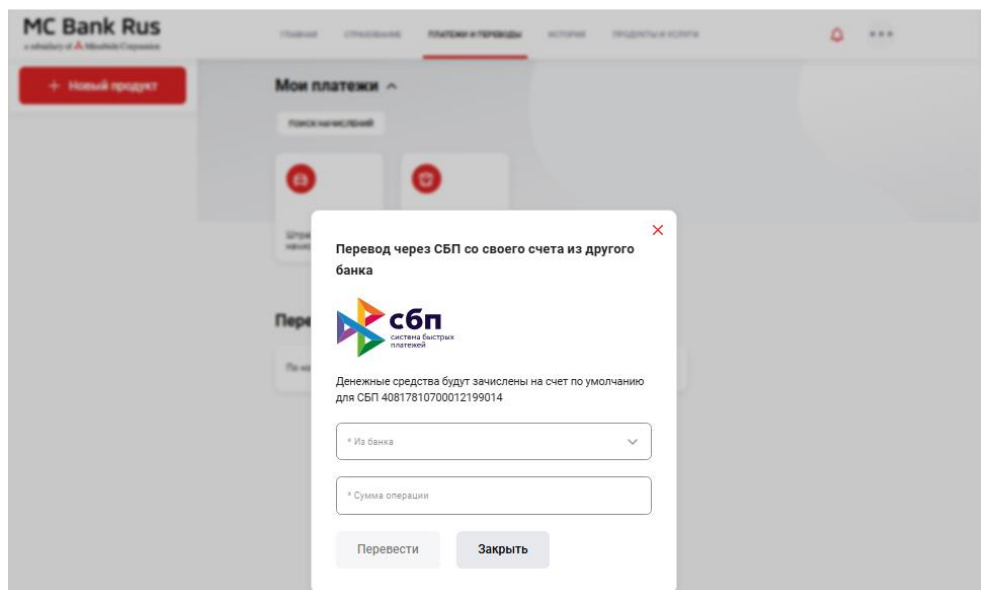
MC Bank Rus
a subsidiary of Mitsubishi Corporation

ГЛАВНАЯ СТРАХОВАНИЕ ПЛАТЕЖИ И ПЕРЕВОДЫ ИСТОРИЯ ПРОДУКТЫ И УСЛУГИ

+ Новый продукт

Мои платежи

ПОИСК НАЧИСЛЕНИЙ

Штра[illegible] начис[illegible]

Пере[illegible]

По н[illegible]

Перевод через СБП со своего счета из другого банка

сбп
система быстрых платежей

Денежные средства будут зачислены на счет по умолчанию для СБП 40817810700012199014

* Из банка

* Сумма операции

Перевести

Закрыть